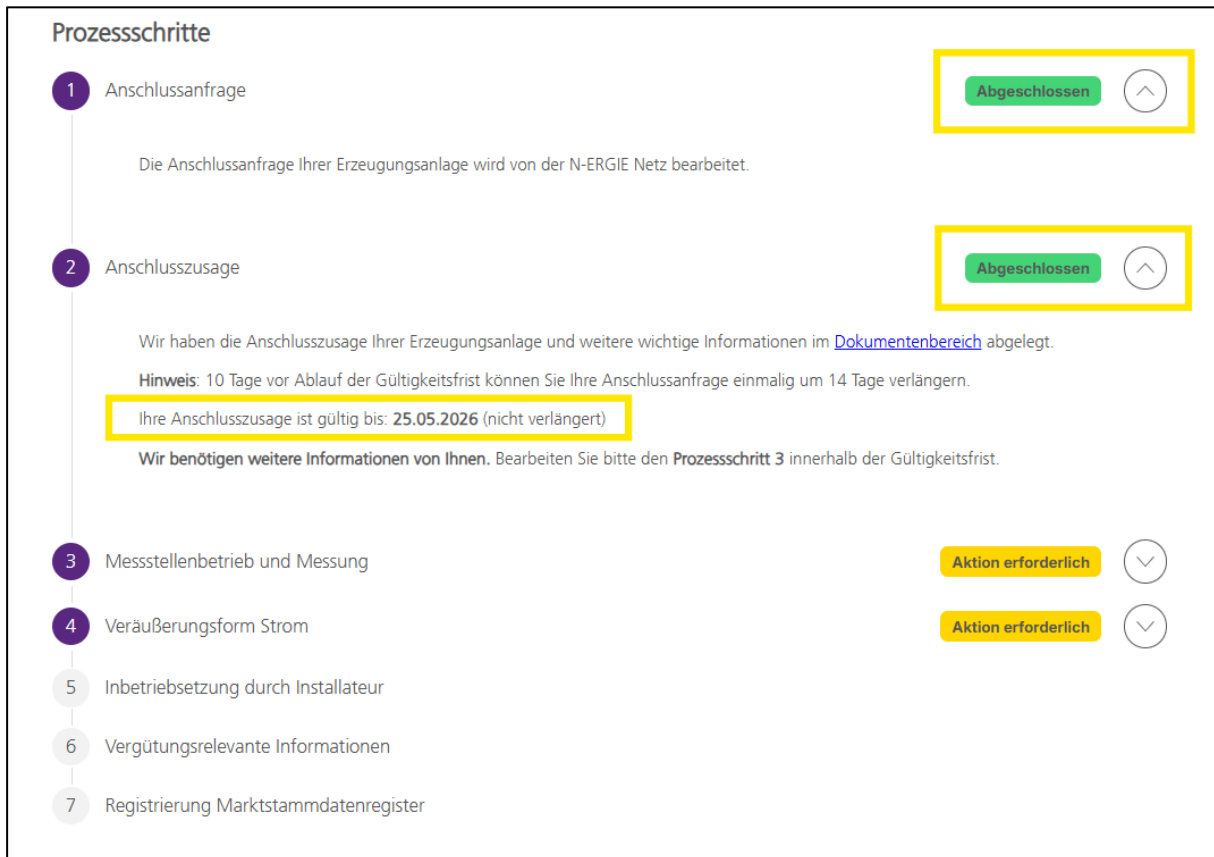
Prozessschritte

1 Anschlussanfrage

Abgeschlossen

Die Anschlussanfrage Ihrer Erzeugungsanlage wird von der N-ERGIE Netz bearbeitet.

2 Anschlusszusage

Abgeschlossen

Wir haben die Anschlusszusage Ihrer Erzeugungsanlage und weitere wichtige Informationen im Dokumentenbereich abgelegt.

Hinweis: 10 Tage vor Ablauf der Gültigkeitsfrist können Sie Ihre Anschlussanfrage einmalig um 14 Tage verlängern.

Ihre Anschlusszusage ist gültig bis: 25.05.2026 (nicht verlängert)

Wir benötigen weitere Informationen von Ihnen. Bearbeiten Sie bitte den Prozessschritt 3 innerhalb der Gültigkeitsfrist.

3 Messstellenbetrieb und Messung

Aktion erforderlich

4 Veräußerungsform Strom

Aktion erforderlich

5 Inbetriebsetzung durch Installateur

6 Vergütungsrelevante Informationen

7 Registrierung Marktstammdatenregister